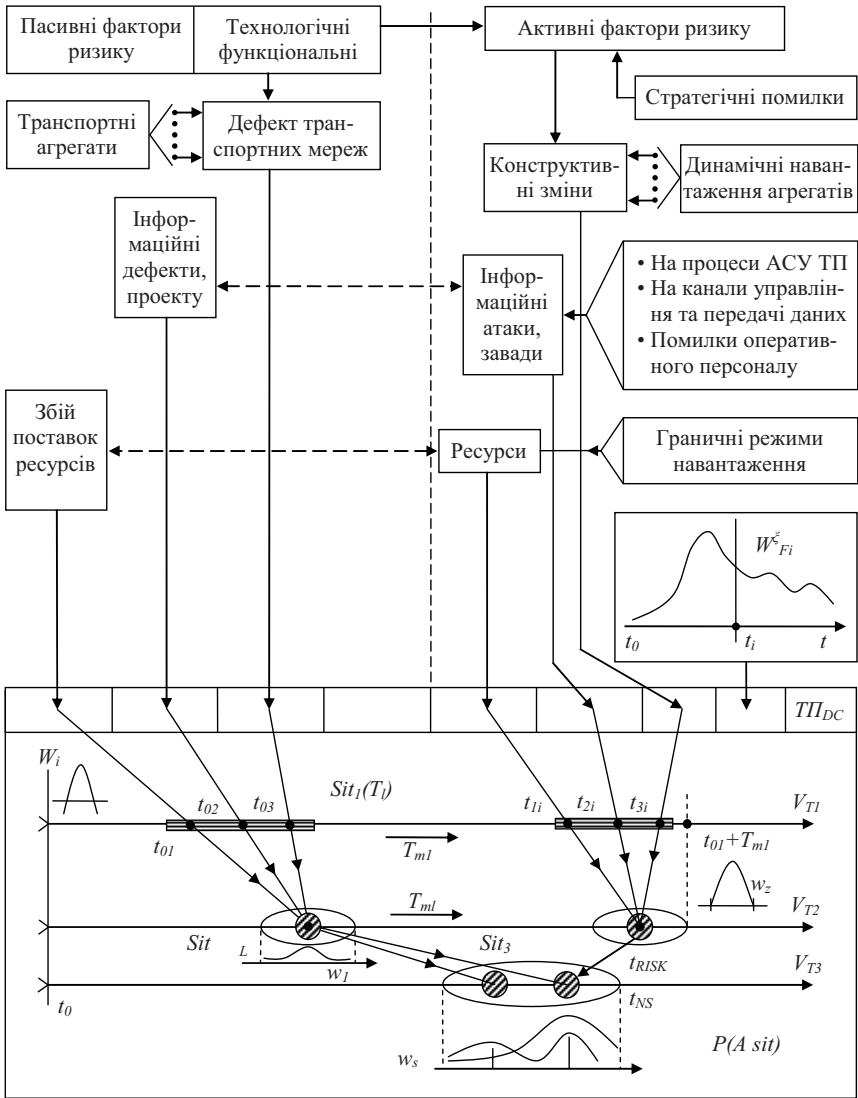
Пасивні фактори ризику

Технологічні функціональні

Активні фактори ризику

Стратегічні помилки

Транспортні агрегати

Дефект транспортних мереж

Конструктивні зміни

Динамічні навантаження агрегатів

Інформаційні дефекти, проекту

Інформаційні атаки, завади

• На процеси АСУ ТП
• На канали управління та передачі даних
• Помилки оперативного персоналу

Збій поставок ресурсів

Ресурси

Граничні режими навантаження

$W^{\xi}_{Fi}$

$t_0$ $t_i$ $t$

$ТП_{DC}$

$W_i$

$Sit_1(T_l)$

$t_{01}$ $t_{02}$ $t_{03}$

$t_{1i}$ $t_{2i}$ $t_{3i}$

$V_{T1}$

$T_{m1}$

$t_{01}+T_{m1}$

$T_{ml}$

$w_z$

$V_{T2}$

$Sit$

$L$

$Sit_3$

$w_1$

$t_{RISK}$

$V_{T3}$

$t_0$

$t_{NS}$

$w_s$

$P(A\ sit)$